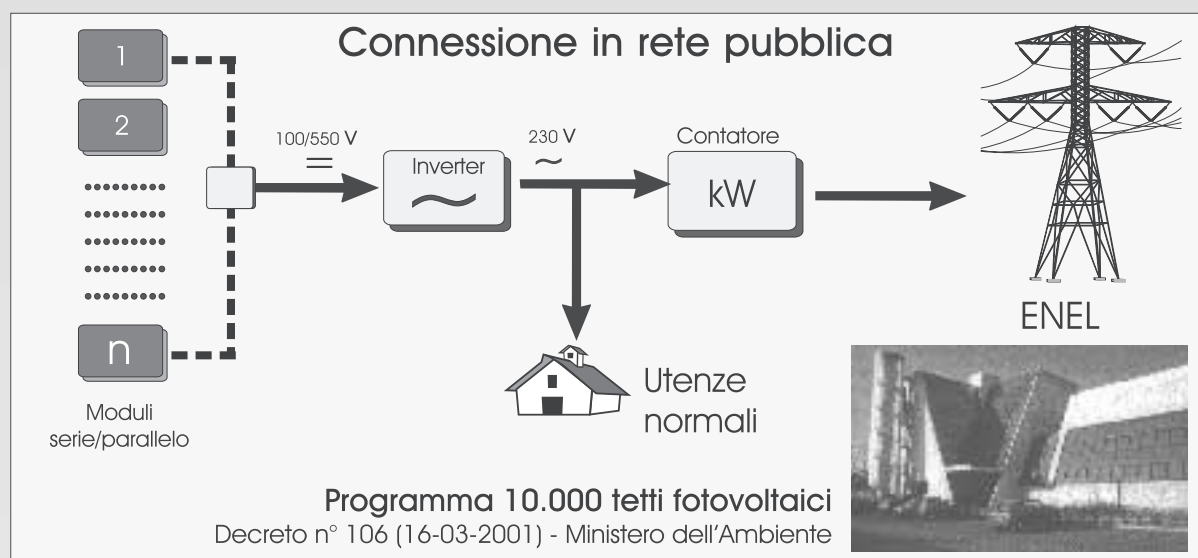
Connessione in rete pubblica

1

2

.........
.........
.........
.........
.........

n

Moduli serie/parallelo

100/550 V
=

Inverter
~

230 V
~

Contatore
kW

ENEL

Utenze normali

Programma 10.000 tetti fotovoltaici
Decreto n° 106 (16-03-2001) - Ministero dell'Ambiente